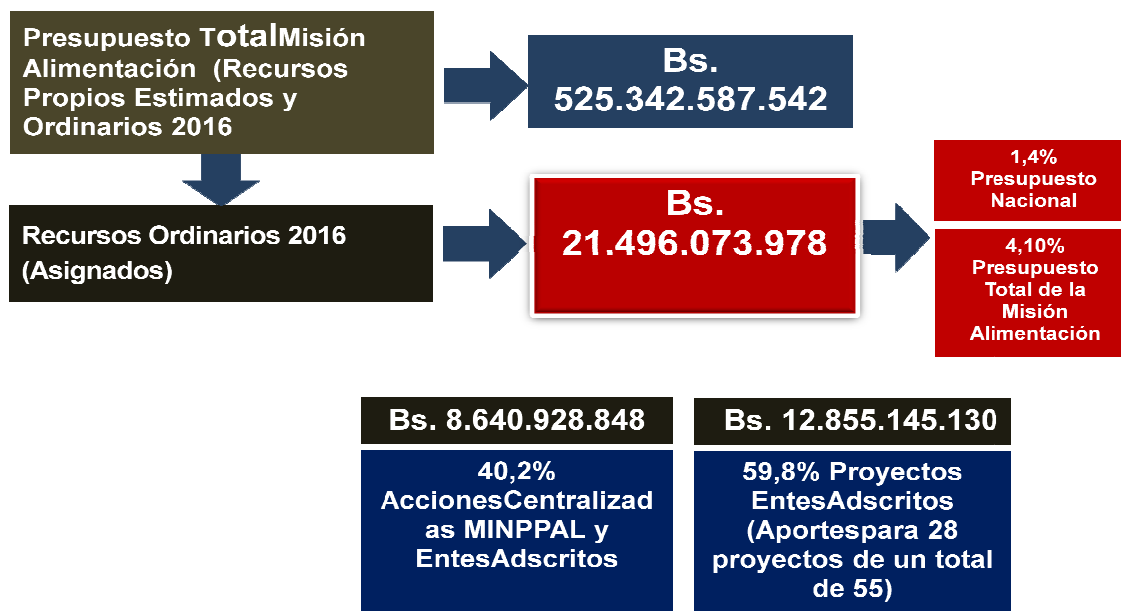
Presupuesto TotalMisión Alimentación (Recursos Propios Estimados y Ordinarios 2016

Bs. 525.342.587.542

Recursos Ordinarios 2016 (Asignados)

Bs. 21.496.073.978

1,4% Presupuesto Nacional

4,10% Presupuesto Total de la Misión Alimentación

Bs. 8.640.928.848

40,2% AccionesCentralizadas MINPPAL y EntesAdscritos

Bs. 12.855.145.130

59,8% Proyectos EntesAdscritos (Aportespara 28 proyectos de un total de 55)